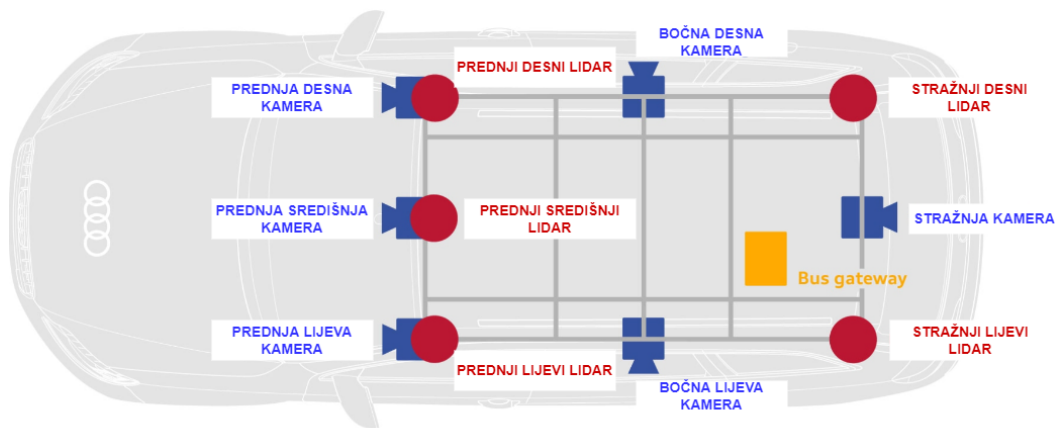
BOČNA DESNA KAMERA

PREDNJA DESNA KAMERA

PREDNJI DESNI LIDAR

STRAŽNJI DESNI LIDAR

PREDNJA SREDIŠNJA KAMERA

PREDNJI SREDIŠNJI LIDAR

STRAŽNJA KAMERA

Bus gateway

PREDNJA LIJEVA KAMERA

PREDNJI LIJEVI LIDAR

STRAŽNJI LIJEVI LIDAR

BOČNA LIJEVA KAMERA